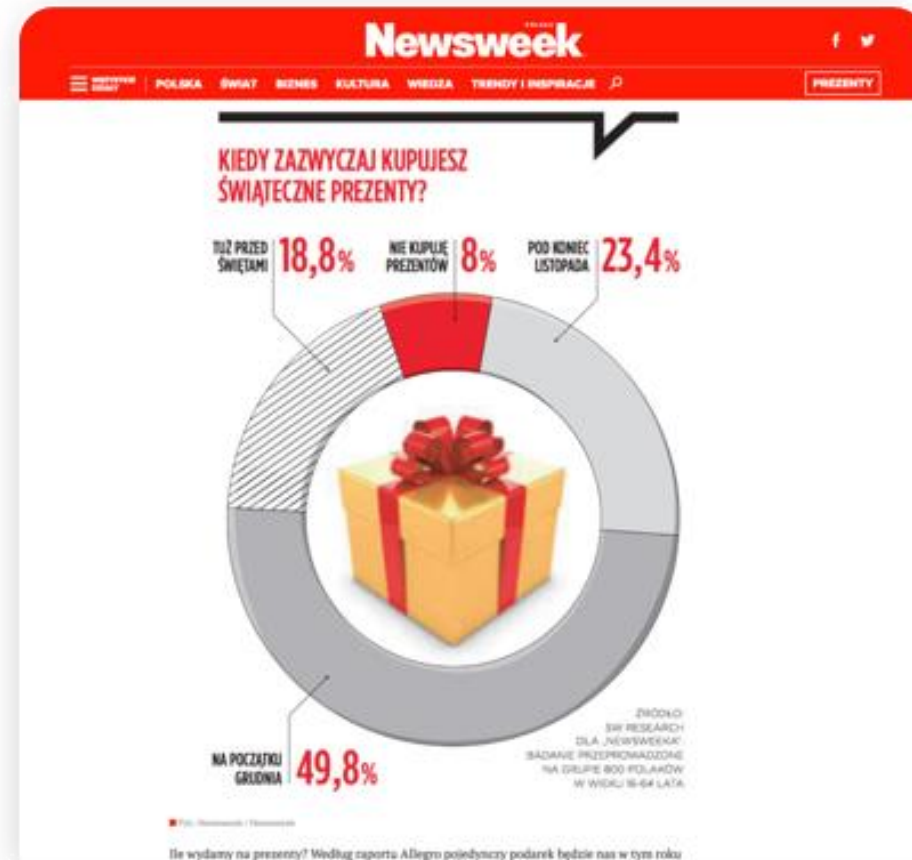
Newsweek

POLSKA ŚWIAT BIZNES KULTURA WIEDZA TRENDY I INSPIRACJE

PREZENTY

KIEDY ZAZWYCZAJ KUPUJESZ ŚWIĄTECZNE PREZENTY?

TUŻ PRZED ŚWIĘTAMI 18,8%

NIE KUPUJĘ PREZENTÓW 8%

POD KONIEC LISTOPADA 23,4%

NA POCZĄTKU GRUDNIA 49,8%

ŹRÓDŁO: SW RESEARCH DLA „NEWSWEEKA". BADANIE PRZEPROWADZONE NA GRUPIE 800 POLAKÓW W WIEKU 18-64 LATA

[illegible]

Ile wydamy na prezenty? Według raportu Allegro pojedynczy podarek będzie nas w tym roku